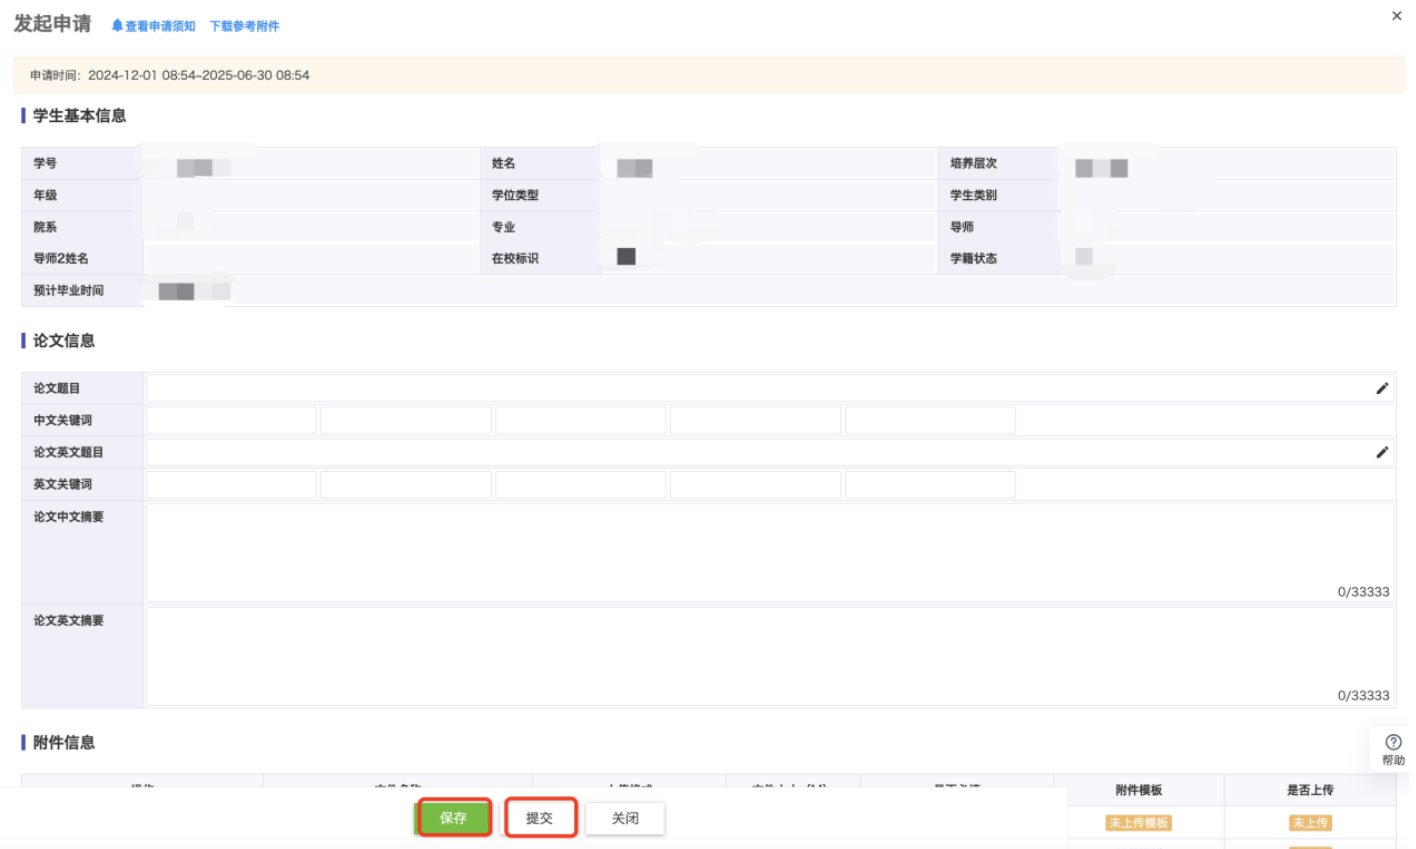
发起申请 查看申请须知 下载参考附件

×

申请时间：2024-12-01 08:54~2025-06-30 08:54

学生基本信息

| 学号 | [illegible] | 姓名 | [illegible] | 培养层次 | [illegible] |
|---|---|---|---|---|---|
| 年级 | | 学位类型 | | 学生类别 | |
| 院系 | | 专业 | | 导师 | |
| 导师2姓名 | | 在校标识 | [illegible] | 学籍状态 | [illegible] |
| 预计毕业时间 | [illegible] | | | | |

论文信息

论文题目

中文关键词

论文英文题目

英文关键词

论文中文摘要

0/33333

论文英文摘要

0/33333

附件信息

帮助

| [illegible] | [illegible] | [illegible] | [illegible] | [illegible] | 附件模板 | 是否上传 |
|---|---|---|---|---|---|---|
| | | | | | 未上传模板 | 未上传 |

保存 提交 关闭